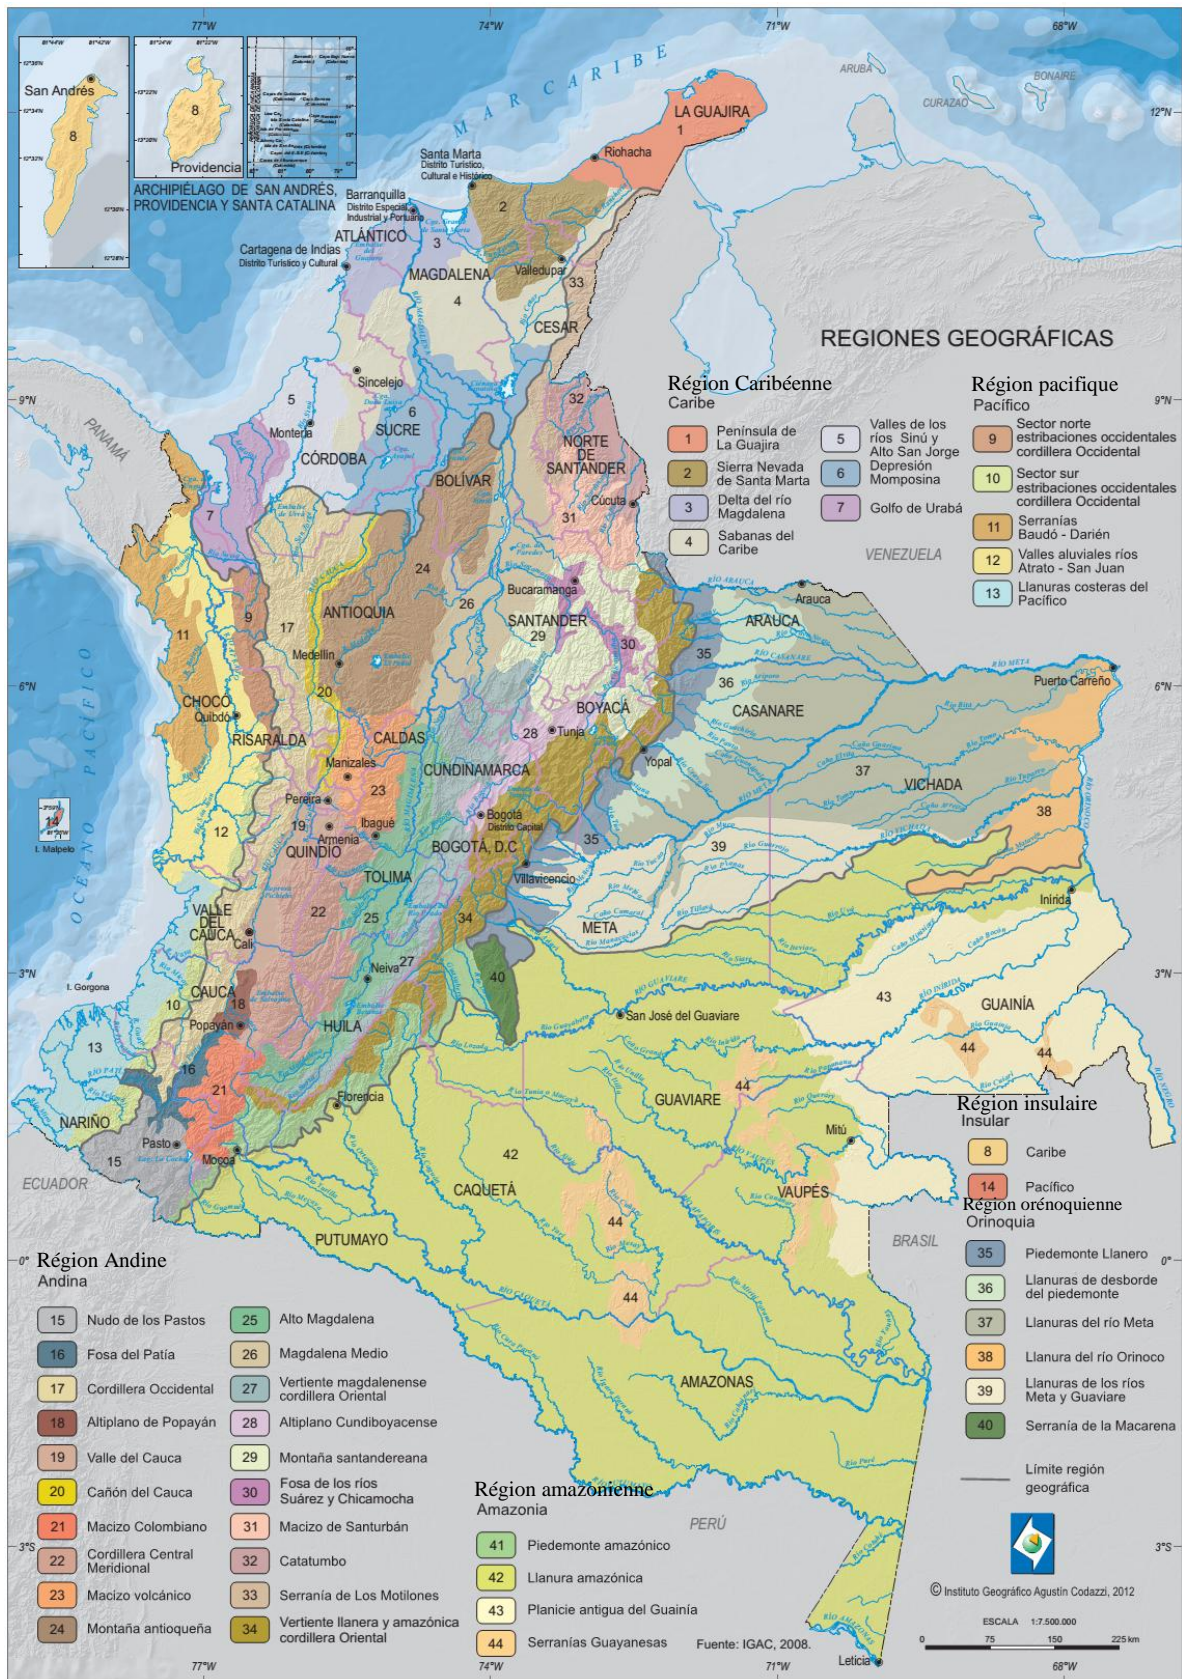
77°W 74°W 71°W 68°W

San Andrés
8
Providencia
8
ARCHIPIÉLAGO DE SAN ANDRÉS, PROVIDENCIA Y SANTA CATALINA

MAR CARIBE

ARUBA
CURAZAO
BONAIRE
12°N

LA GUAJIRA
1
Riohacha
Santa Marta Distrito Turístico, Cultural e Histórico
Barranquilla Distrito Especial, Industrial y Portuario
ATLÁNTICO
3
2
Cartagena de Indias Distrito Turístico y Cultural
MAGDALENA
Valledupar
33
4
CESAR

REGIONES GEOGRÁFICAS

Région Caribéenne
Caribe

| | | | |
|---|---|---|---|
| 1 | Península de La Guajira | 5 | Valles de los ríos Sinú y Alto San Jorge |
| 2 | Sierra Nevada de Santa Marta | 6 | Depresión Momposina |
| 3 | Delta del río Magdalena | 7 | Golfo de Urabá |
| 4 | Sabanas del Caribe | | |

Région pacifique
Pacífico

| | |
|---|---|
| 9 | Sector norte estribaciones occidentales cordillera Occidental |
| 10 | Sector sur estribaciones occidentales cordillera Occidental |
| 11 | Serranías Baudó - Darién |
| 12 | Valles aluviales ríos Atrato - San Juan |
| 13 | Llanuras costeras del Pacífico |

9°N
Sincelejo
5
6
SUCRE
Montería
CÓRDOBA
PANAMÁ
32
NORTE DE SANTANDER
Cúcuta
31
BOLÍVAR
VENEZUELA
7
24
9
ANTIOQUIA
26
Bucaramanga
SANTANDER
29
30
ARAUCA
Arauca
11
17
Medellín
35
36
Puerto Carreño
20
CHOCÓ
Quibdó
6°N
RISARALDA
CALDAS
BOYACÁ
Tunja
28
CASANARE
Yopal
Manizales
CUNDINAMARCA
37
VICHADA
Pereira
23
38
Ibagué
12
19
Armenia
Bogotá Distrito Capital
QUINDÍO
BOGOTÁ, D.C
35
39
14
I. Malpelo
OCÉANO PACÍFICO
TOLIMA
Villavicencio
22
25
34
META
Inírida
VALLE DEL CAUCA
Cali
27
Neiva
40
3°N
I. Gorgona
CAUCA
18
10
43
GUAINÍA
Popayán
San José del Guaviare
HUILA
13
44
44
16
21
44
Florencia
GUAVIARE
NARIÑO
Pasto
42
Mitú
15
Mocoa
CAQUETÁ
VAUPÉS
ECUADOR
44
BRASIL
PUTUMAYO
44
AMAZONAS
PERÚ
Leticia
0°
3°S

Région insulaire
Insular

| | |
|---|---|
| 8 | Caribe |
| 14 | Pacífico |

Région orénoquienne
Orinoquia

| | |
|---|---|
| 35 | Piedemonte Llanero |
| 36 | Llanuras de desborde del piedemonte |
| 37 | Llanuras del río Meta |
| 38 | Llanura del río Orinoco |
| 39 | Llanuras de los ríos Meta y Guaviare |
| 40 | Serranía de la Macarena |

Límite región geográfica

Région Andine
Andina

| | | | |
|---|---|---|---|
| 15 | Nudo de los Pastos | 25 | Alto Magdalena |
| 16 | Fosa del Patía | 26 | Magdalena Medio |
| 17 | Cordillera Occidental | 27 | Vertiente magdalenense cordillera Oriental |
| 18 | Altiplano de Popayán | 28 | Altiplano Cundiboyacense |
| 19 | Valle del Cauca | 29 | Montaña santandereana |
| 20 | Cañón del Cauca | 30 | Fosa de los ríos Suárez y Chicamocha |
| 21 | Macizo Colombiano | 31 | Macizo de Santurbán |
| 22 | Cordillera Central Meridional | 32 | Catatumbo |
| 23 | Macizo volcánico | 33 | Serranía de Los Motilones |
| 24 | Montaña antioqueña | 34 | Vertiente llanera y amazónica cordillera Oriental |

Région amazonienne
Amazonia

| | |
|---|---|
| 41 | Piedemonte amazónico |
| 42 | Llanura amazónica |
| 43 | Planicie antigua del Guainía |
| 44 | Serranías Guayanesas |

Fuente: IGAC, 2008.

© Instituto Geográfico Agustín Codazzi, 2012

ESCALA 1:7.500.000
0 75 150 225 km